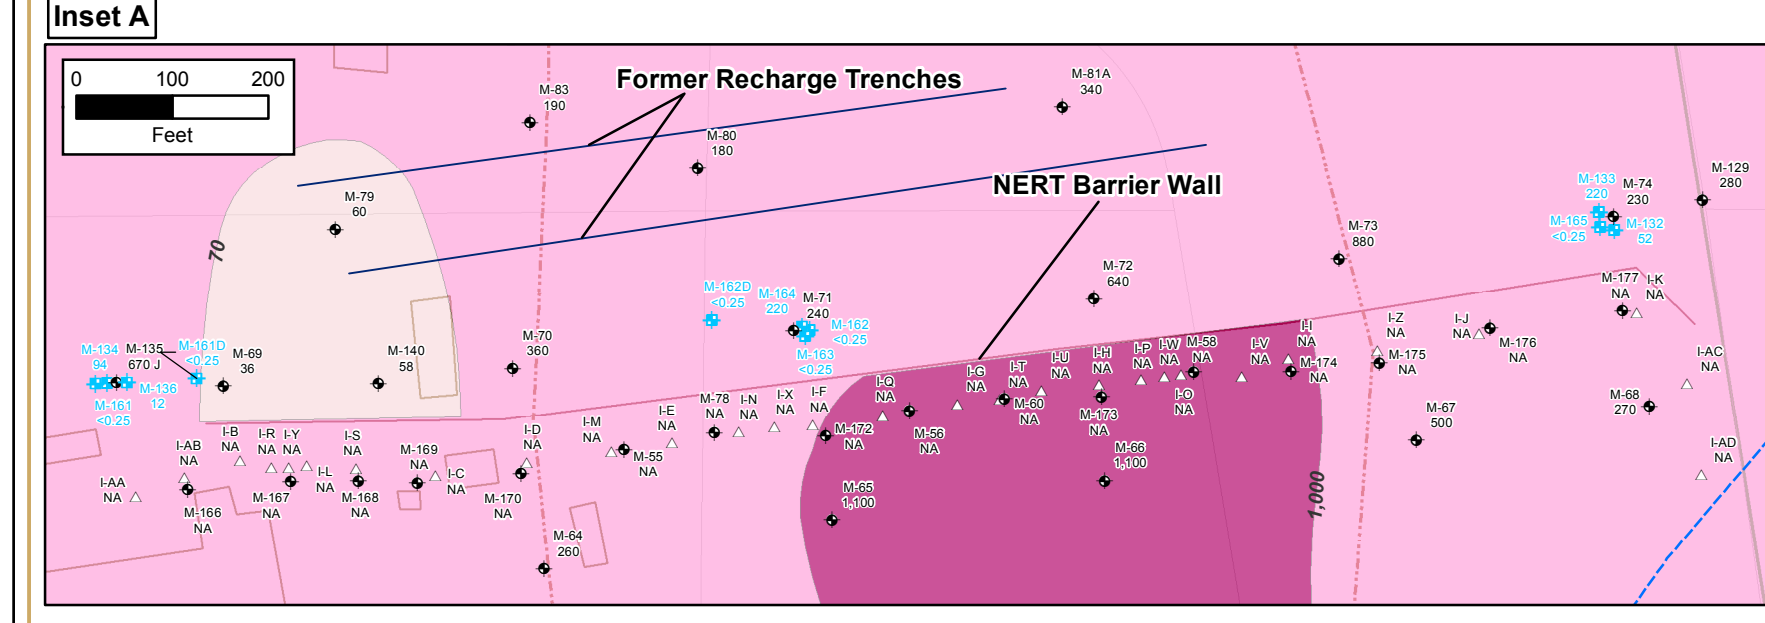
Inset A

0 100 200
Feet

Former Recharge Trenches

NERT Barrier Wall

M-83
190

M-81A
340

M-80
180

M-79
60

70

M-129
280

M-133
220

M-74
230

M-165
<0.25

M-132
52

M-73
880

M-72
640

M-162D
<0.25

M-164
220

M-71
240

M-162
<0.25

M-163
<0.25

M-177
NA

I-K
NA

M-134
94

M-135
670 J

M-161D
<0.25

M-69
36

M-136
12

M-161
<0.25

M-140
58

M-70
360

I-Z
NA

I-J
NA

M-176
NA

M-175
NA

I-AC
NA

I-I
NA

M-174
NA

I-V
NA

I-P
NA

I-W
NA

M-58
NA

I-H
NA

I-U
NA

I-T
NA

I-G
NA

I-Q
NA

M-60
NA

M-173
NA

I-O
NA

M-78
NA

I-N
NA

I-X
NA

I-F
NA

M-172
NA

M-56
NA

M-67
500

M-68
270

I-AB
NA

I-B
NA

I-R
NA

I-Y
NA

I-S
NA

I-D
NA

I-M
NA

I-E
NA

M-55
NA

M-169
NA

I-L
NA

I-C
NA

I-AA
NA

M-167
NA

M-168
NA

M-166
NA

M-170
NA

M-66
1,100

M-65
1,100

I-AD
NA

M-64
260

1,000